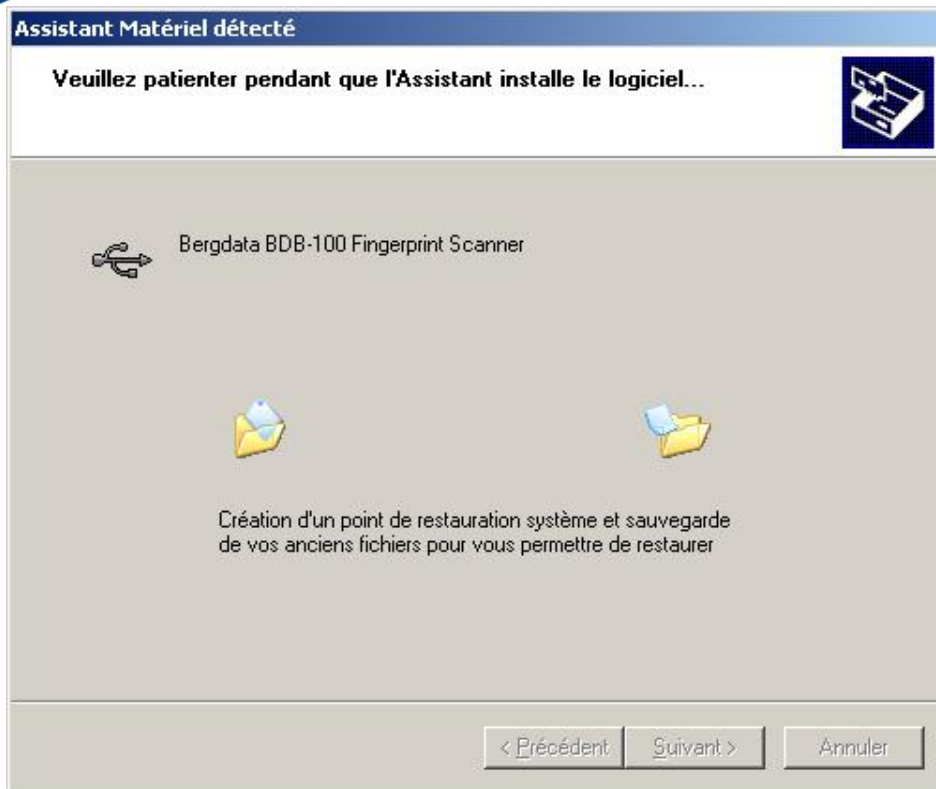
Assistant Matériel détecté

Veuillez patienter pendant que l'Assistant installe le logiciel...

Bergdata BDB-100 Fingerprint Scanner

Création d'un point de restauration système et sauvegarde de vos anciens fichiers pour vous permettre de restaurer

< Précédent
Suivant >
Annuler